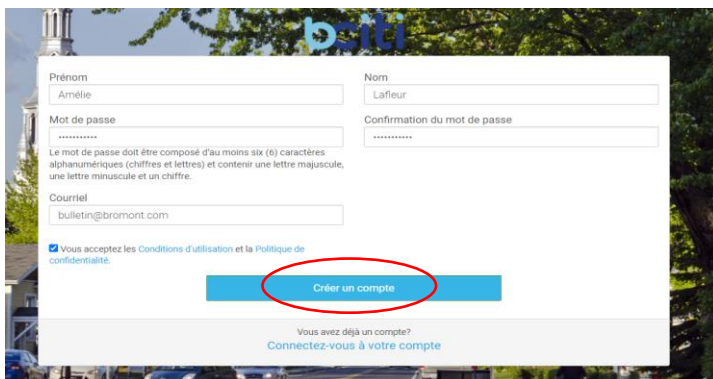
bciti

Prénom
Amélie

Nom
Lafleur

Mot de passe
•••••••••••

Confirmation du mot de passe
•••••••••••

Le mot de passe doit être composé d'au moins six (6) caractères alphanumériques (chiffres et lettres) et contenir une lettre majuscule, une lettre minuscule et un chiffre.

Courriel
bulletin@bromont.com

Vous acceptez les Conditions d'utilisation et la Politique de confidentialité.

Créer un compte

Vous avez déjà un compte?
Connectez-vous à votre compte